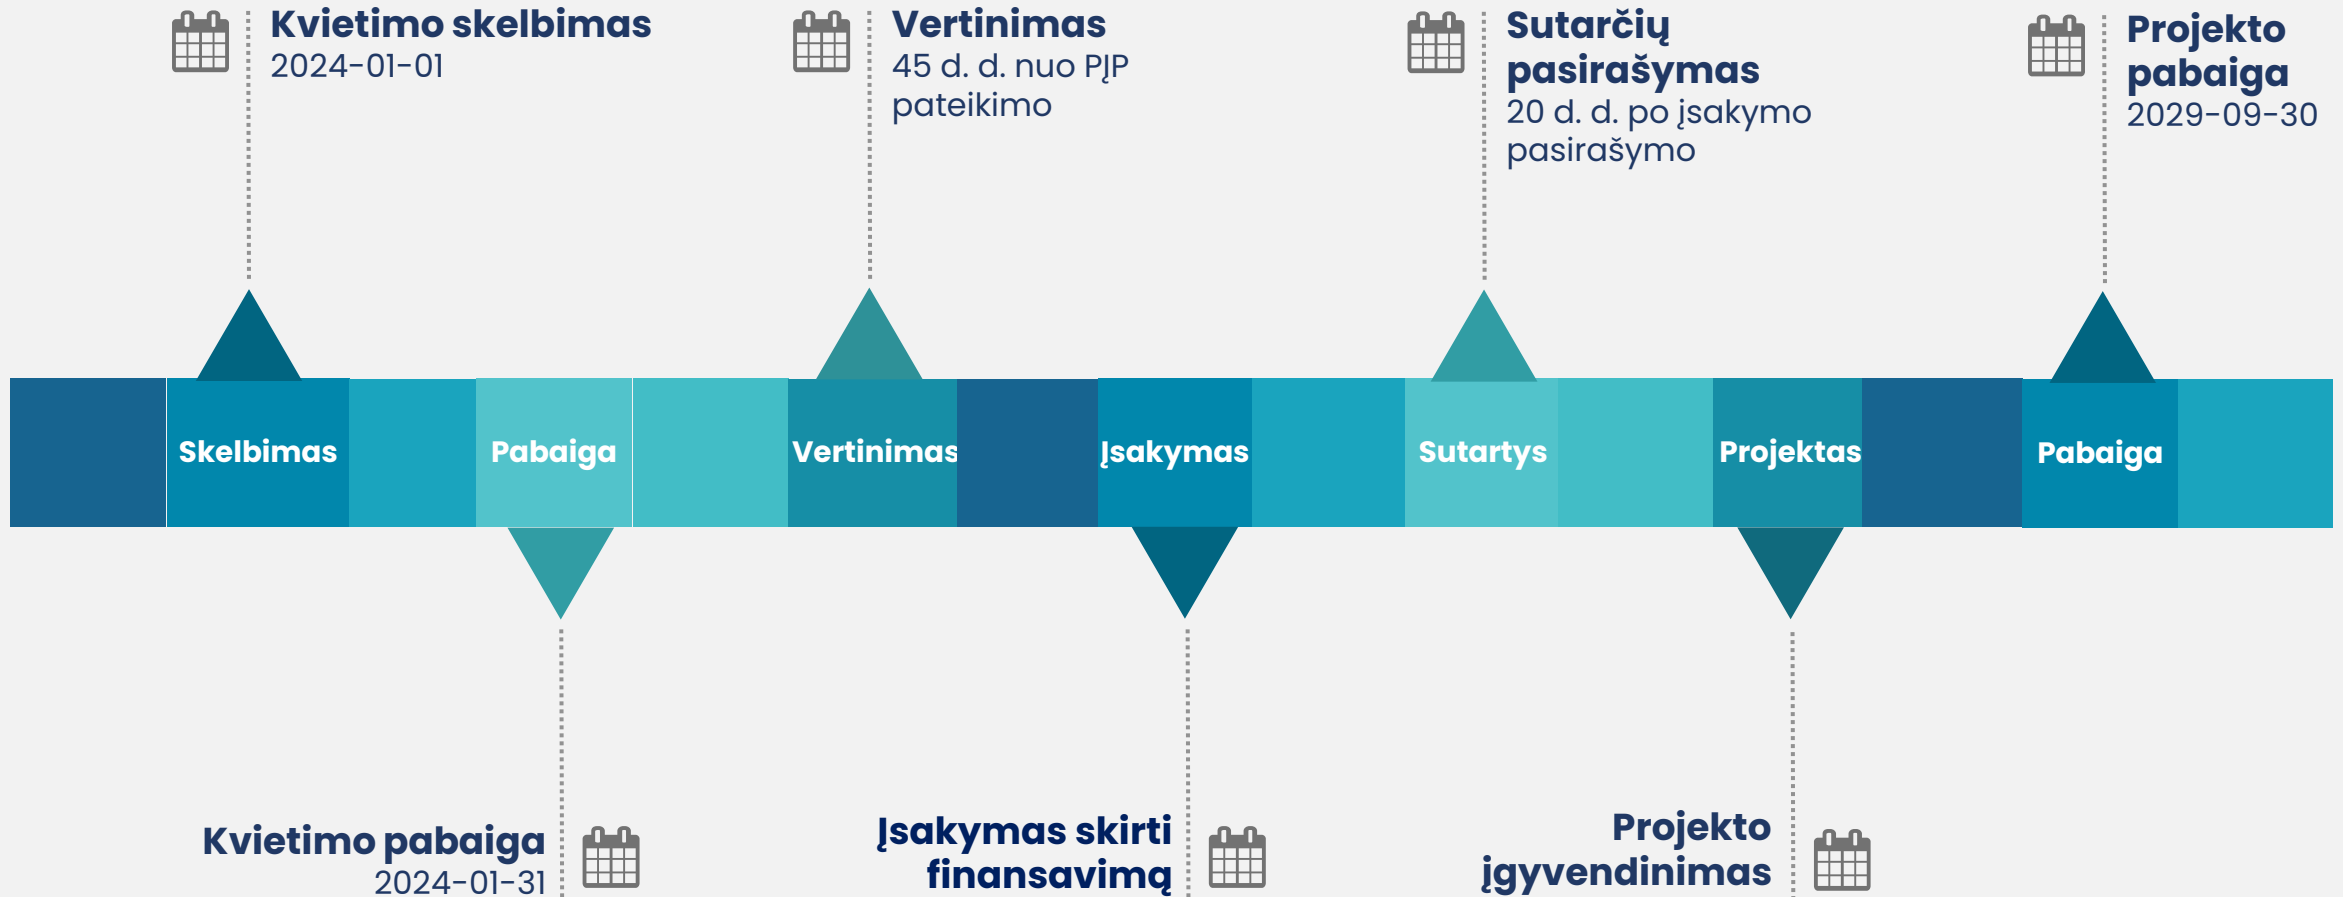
Kvietimo skelbimas
2024-01-01

Vertinimas
45 d. d. nuo PĮP pateikimo

Sutarčių pasirašymas
20 d. d. po įsakymo pasirašymo

Projekto pabaiga
2029-09-30

Skelbimas Pabaiga Vertinimas Įsakymas Sutartys Projektas Pabaiga

Kvietimo pabaiga
2024-01-31

Įsakymas skirti finansavimą

Projekto įgyvendinimas